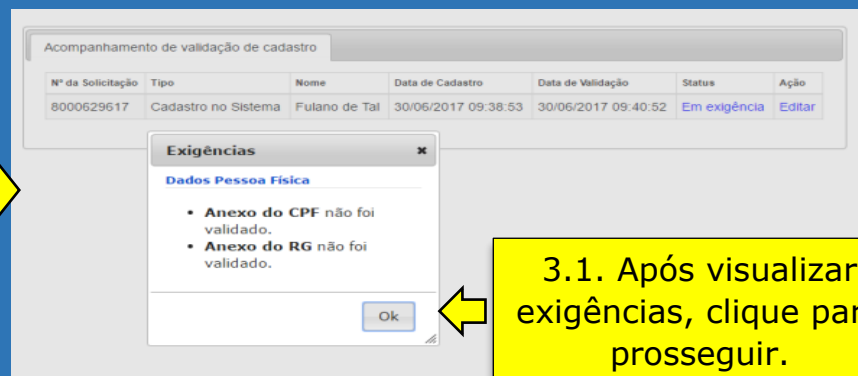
Acompanhamento de validação de cadastro

| Nº da Solicitação | Tipo | Nome | Data de Cadastro | Data de Validação | Status | Ação |
|---|---|---|---|---|---|---|
| 8000629617 | Cadastro no Sistema | Fulano de Tal | 30/06/2017 09:38:53 | 30/06/2017 09:40:52 | Em exigência | Editar |

Exigências ×

Dados Pessoa Física

- Anexo do CPF não foi validado.
- Anexo do RG não foi validado.

Ok

3.1. Após visualizar exigências, clique par prosseguir.